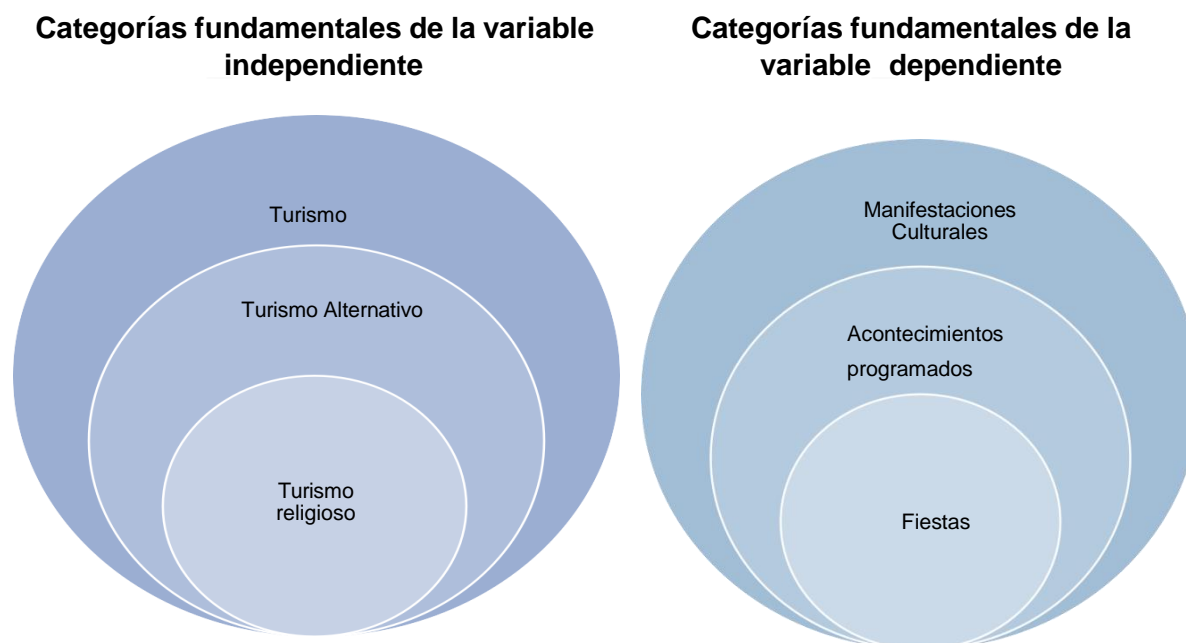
Categorías fundamentales de la variable independiente

Turismo

Turismo Alternativo

Turismo religioso

Categorías fundamentales de la variable dependiente

Manifestaciones Culturales

Acontecimientos programados

Fiestas